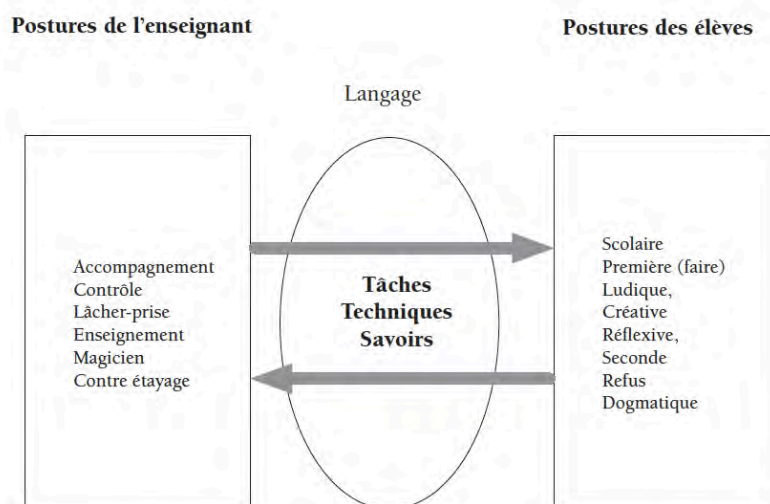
Postures de l'enseignant

Postures des élèves

Langage

Accompagnement
Contrôle
Lâcher-prise
Enseignement
Magicien
Contre étayage

Tâches
Techniques
Savoirs

Scolaire
Première (faire)
Ludique,
Créative
Réflexive,
Seconde
Refus
Dogmatique